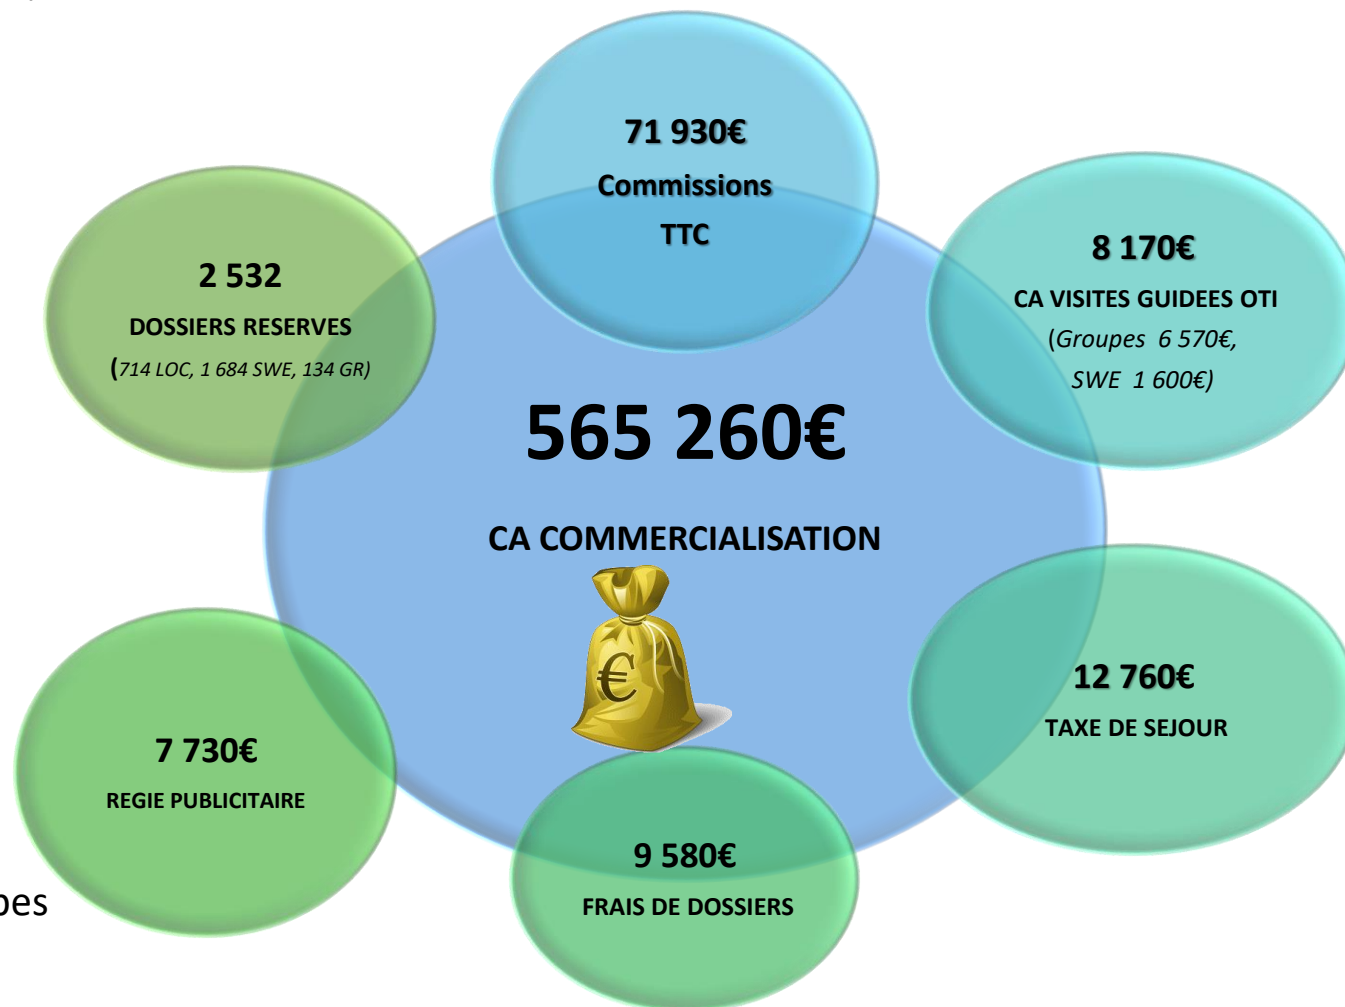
71 930€
Commissions
TTC

2 532
DOSSIERS RESERVES
(714 LOC, 1 684 SWE, 134 GR)

8 170€
CA VISITES GUIDEES OTI
(Groupes 6 570€,
SWE 1 600€)

565 260€

CA COMMERCIALISATION

€

12 760€
TAXE DE SEJOUR

7 730€
REGIE PUBLICITAIRE

9 580€
FRAIS DE DOSSIERS

pes